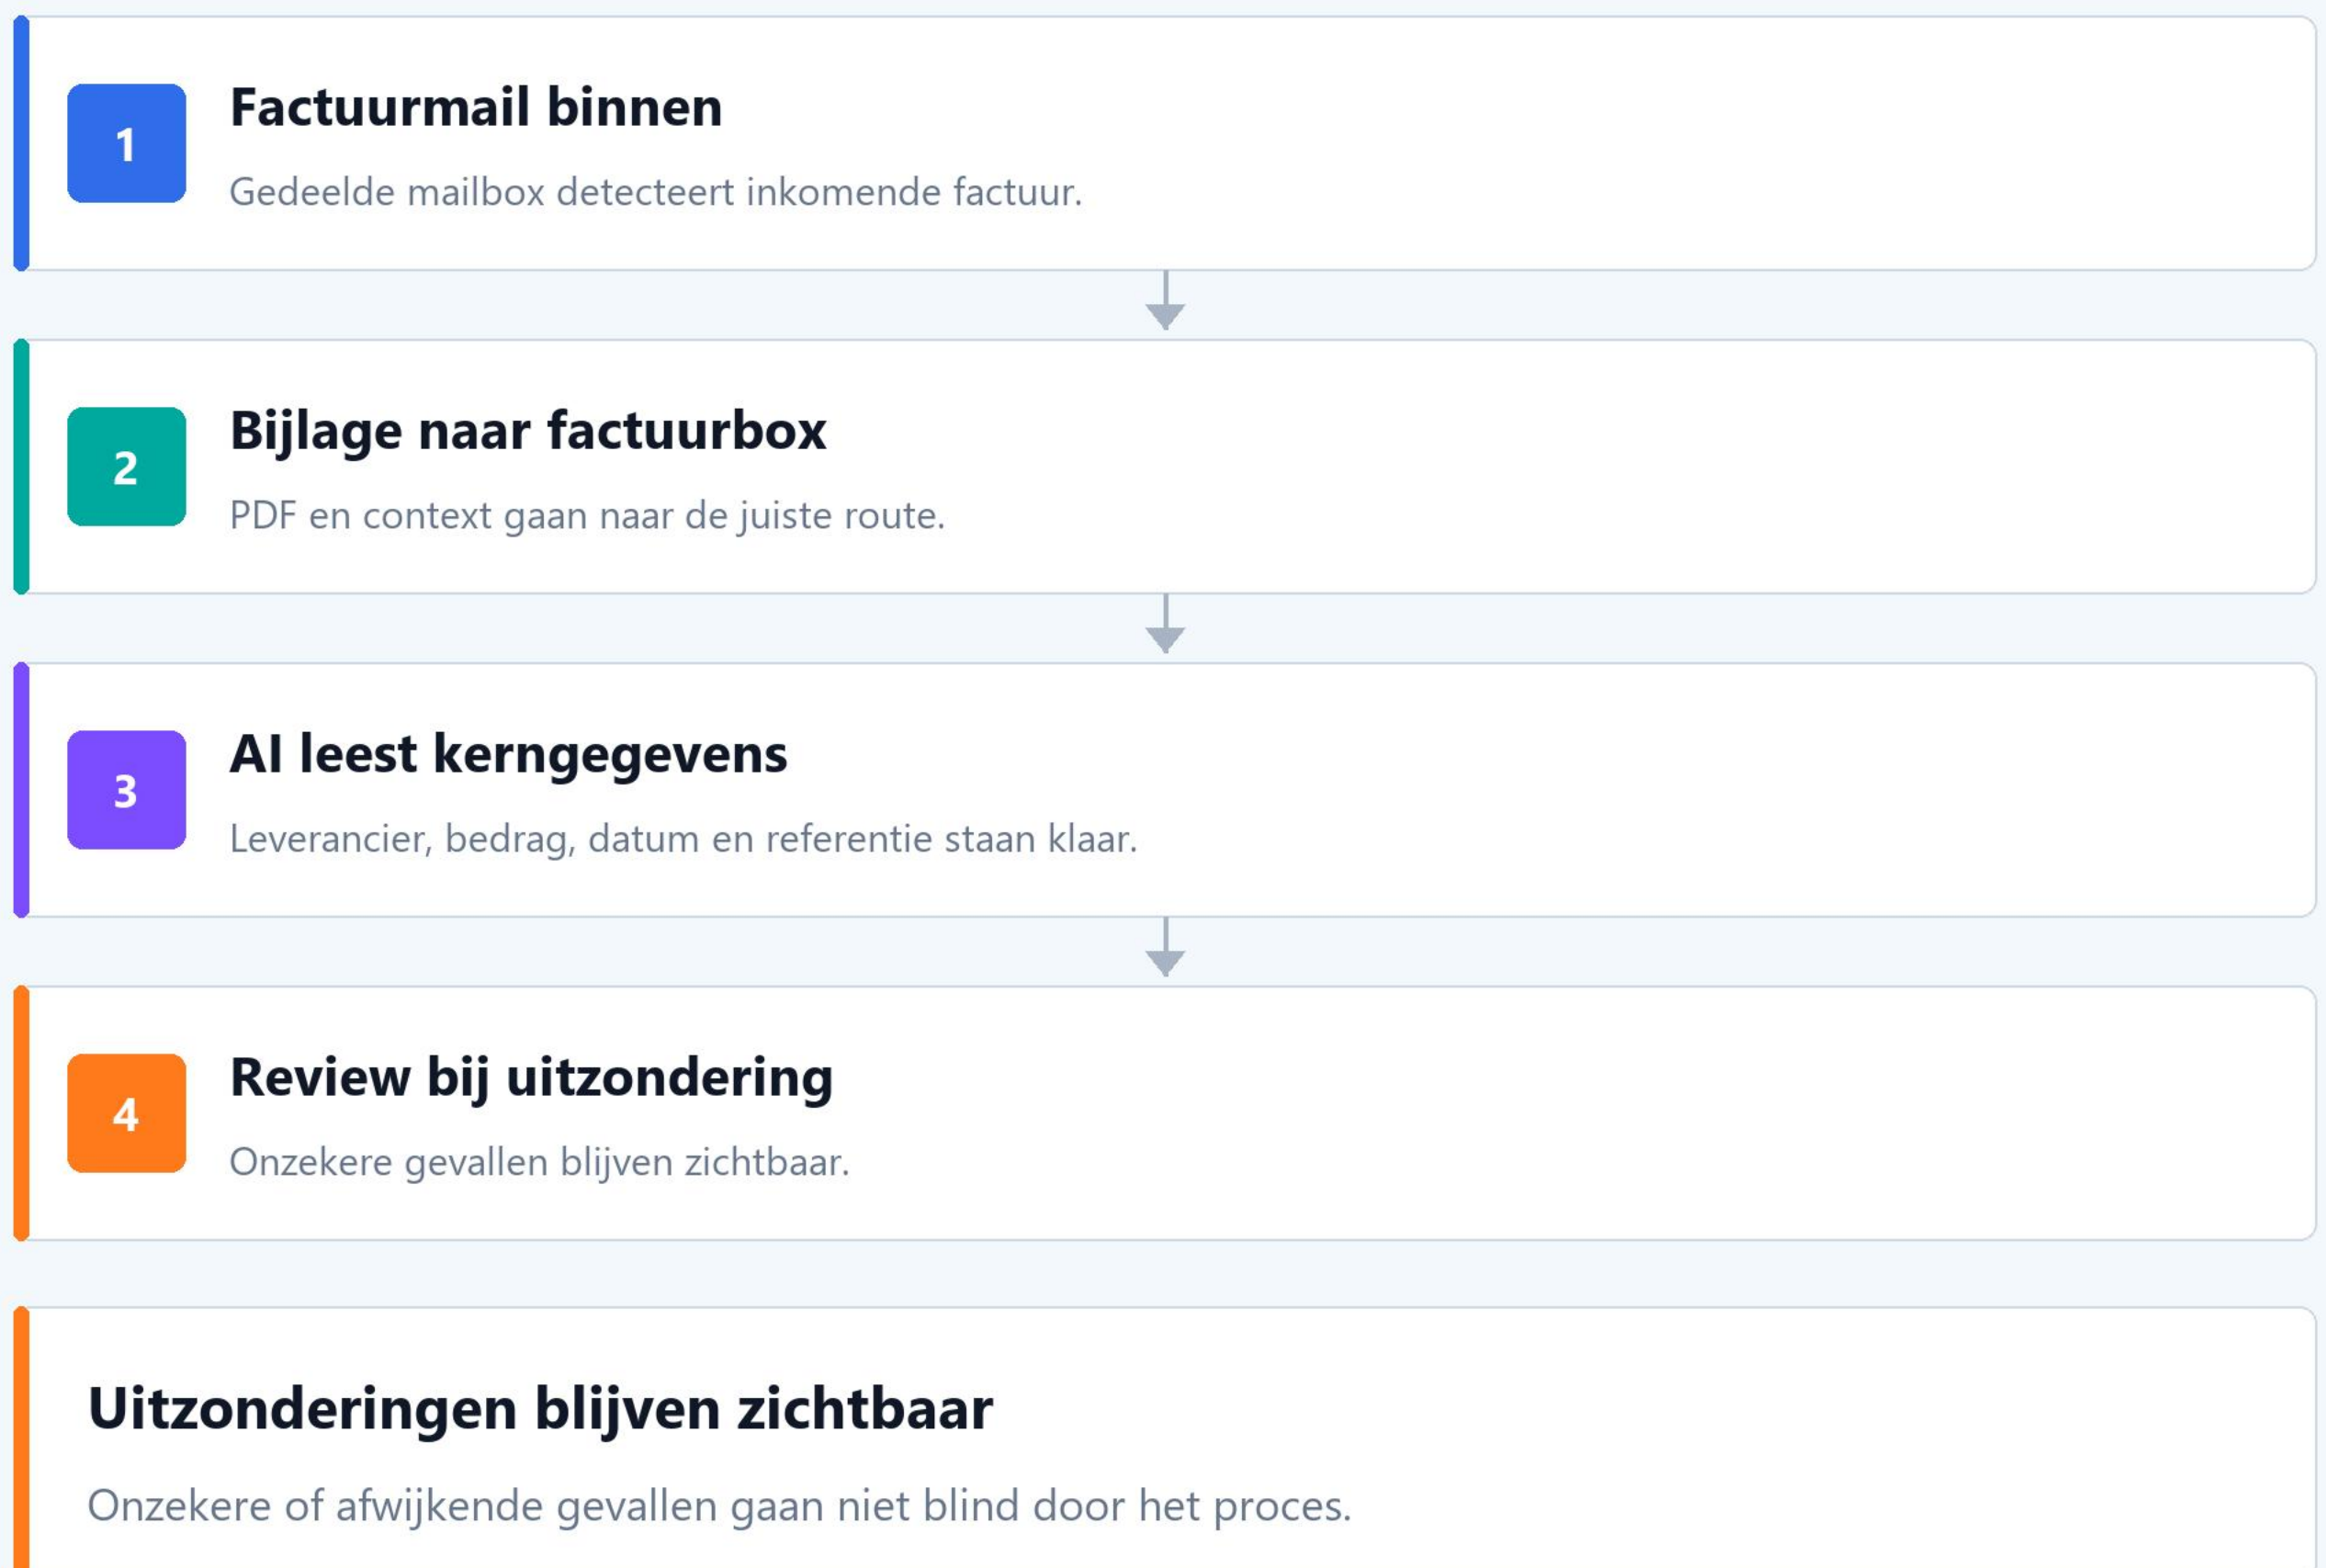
1

Factuurmail binnen

Gedeelde mailbox detecteert inkomende factuur.

2

Bijlage naar factuurbox

PDF en context gaan naar de juiste route.

3

AI leest kerngegevens

Leverancier, bedrag, datum en referentie staan klaar.

4

Review bij uitzondering

Onzekere gevallen blijven zichtbaar.

Uitzonderingen blijven zichtbaar

Onzekere of afwijkende gevallen gaan niet blind door het proces.